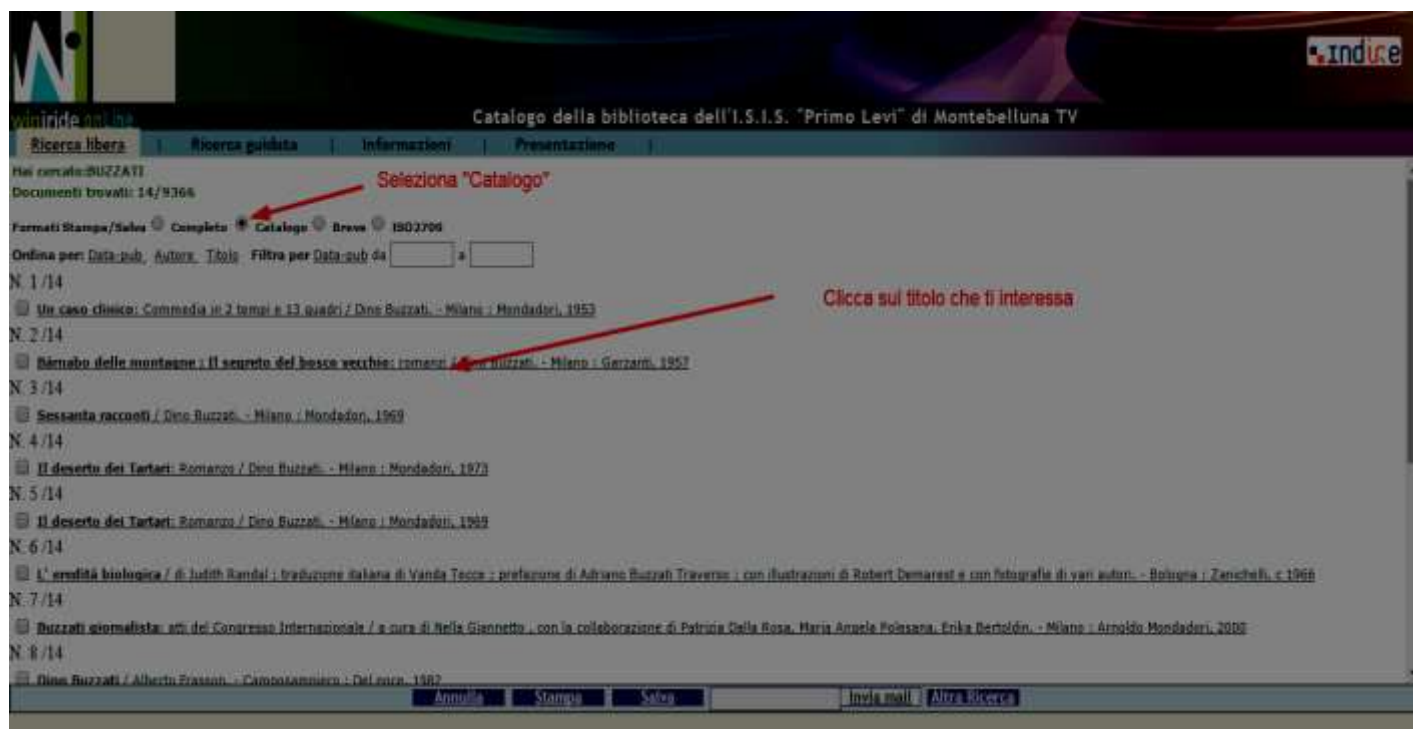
winiride online

indice

Catalogo della biblioteca dell'I.S.I.S. "Primo Levi" di Montebelluna TV

Ricerca libera | Ricerca guidata | Informazioni | Presentazione |

Hai cercato:BUZZATI
Documenti trovati: 14/9366

Seleziona "Catalogo"

Formati Stampa/Salva Completo Catalogo Breve ISO2709

Ordina per: Data-pub Autore Titolo Filtra per Data-pub da a

N. 1 /14

Un caso clinico: Commedia in 2 tempi e 13 quadri / Dino Buzzati. - Milano : Mondadori, 1953

Clicca sul titolo che ti interessa

N. 2 /14

Bàrnabo delle montagne ; Il segreto del bosco vecchio: romanzi / Dino Buzzati. - Milano : Garzanti, 1957

N. 3 /14

Sessanta racconti / Dino Buzzati. - Milano : Mondadori, 1969

N. 4 /14

Il deserto dei Tartari: Romanzo / Dino Buzzati. - Milano : Mondadori, 1973

N. 5 /14

Il deserto dei Tartari: Romanzo / Dino Buzzati. - Milano : Mondadori, 1969

N. 6 /14

L' eredità biologica / di Judith Randal ; traduzione italiana di Vanda Tecce ; prefazione di Adriano Buzzati Traverso ; con illustrazioni di Robert Demarest e con fotografie di vari autori. - Bologna : Zanichelli, c 1966

N. 7 /14

Buzzati giornalista: atti del Congresso Internazionale / a cura di Nella Giannetto ; con la collaborazione di Patrizia Della Rosa, Maria Angela Polesana, Erika Bertoldin. - Milano : Arnoldo Mondadori, 2000

N. 8 /14

Dino Buzzati / Alberto Frasson. - Camposampiero : Del noce, 1982

Annulla Stampa Salva Invia mail Altra Ricerca